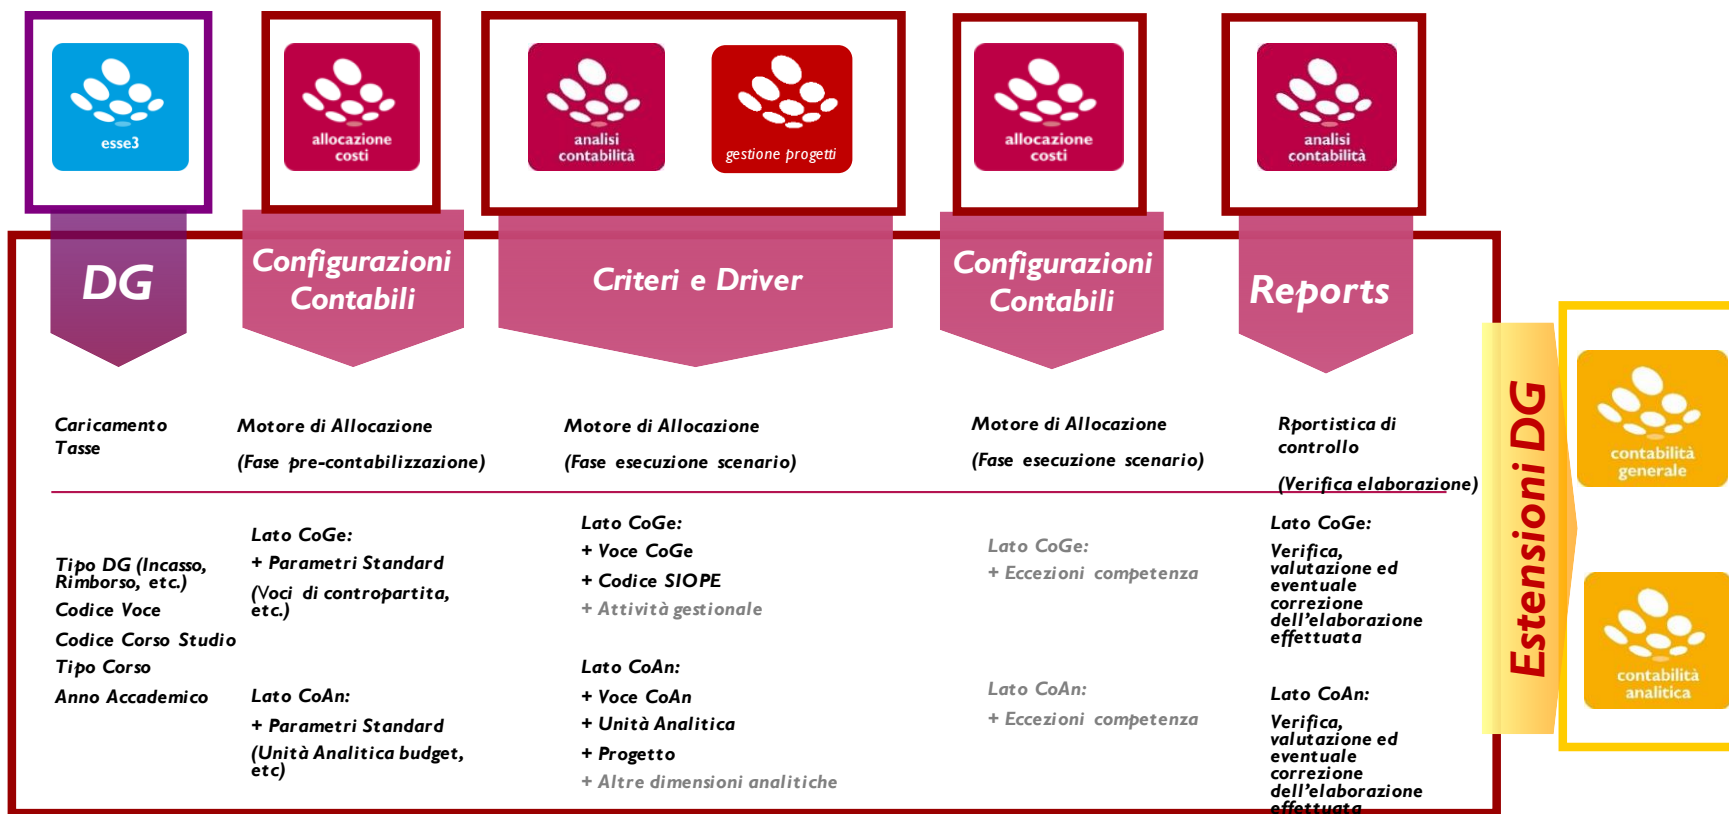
esse3

allocazione costi

analisi contabilità

gestione progetti

allocazione costi

analisi contabilità

DG

Configurazioni Contabili

Criteri e Driver

Configurazioni Contabili

Reports

Estensioni DG

contabilità generale

contabilità analitica

Caricamento Tasse

Motore di Allocazione

(Fase pre-contabilizzazione)

Motore di Allocazione

(Fase esecuzione scenario)

Motore di Allocazione

(Fase esecuzione scenario)

Rportistica di controllo

(Verifica elaborazione)

Tipo DG (Incasso, Rimborso, etc.)

Codice Voce

Codice Corso Studio

Tipo Corso

Anno Accademico

Lato CoGe:

+ Parametri Standard

(Voci di contropartita, etc.)

Lato CoAn:

+ Parametri Standard

(Unità Analitica budget, etc)

Lato CoGe:

+ Voce CoGe

+ Codice SIOPE

+ Attività gestionale

Lato CoAn:

+ Voce CoAn

+ Unità Analitica

+ Progetto

+ Altre dimensioni analitiche

Lato CoGe:

+ Eccezioni competenza

Lato CoAn:

+ Eccezioni competenza

Lato CoGe:

Verifica, valutazione ed eventuale correzione dell'elaborazione effettuata

Lato CoAn:

Verifica, valutazione ed eventuale correzione dell'elaborazione effettuata